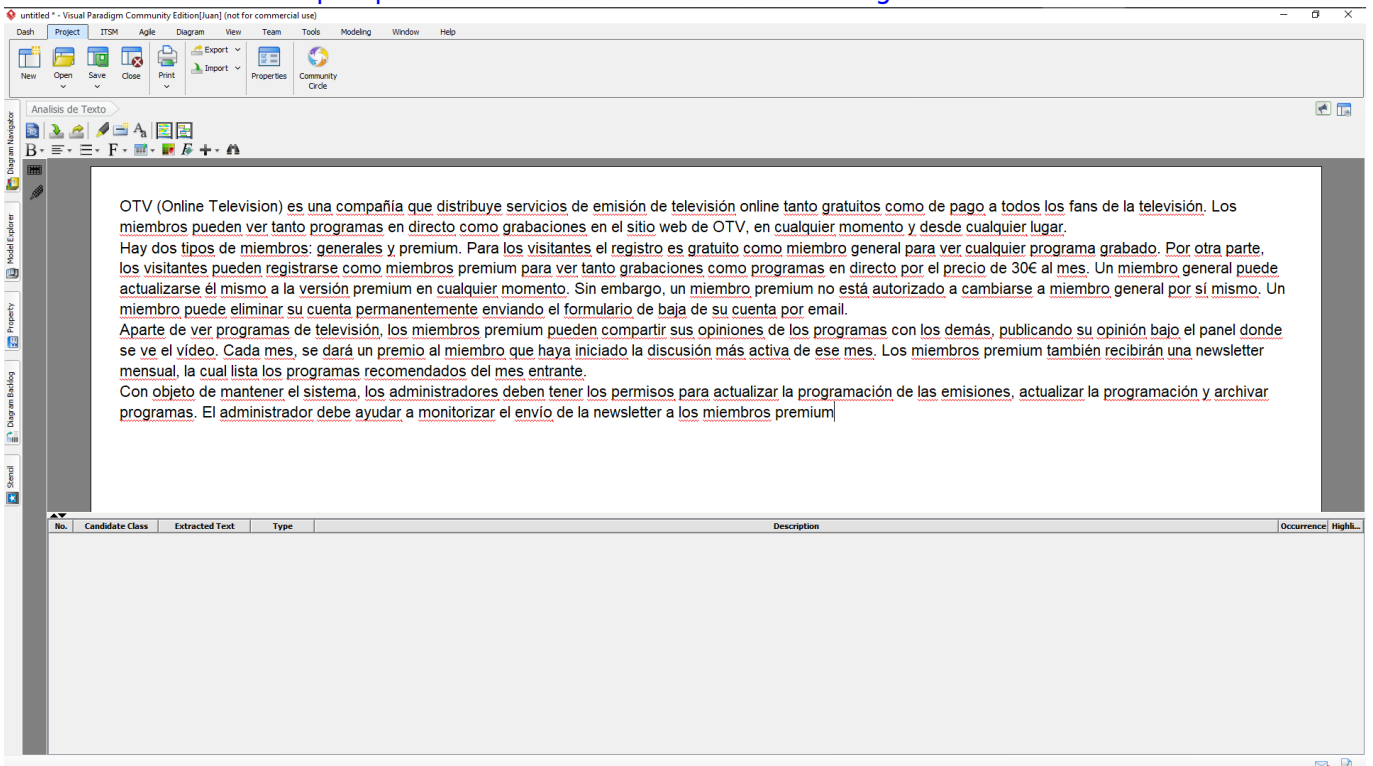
untitled * - Visual Paradigm Community Edition[Juan] (not for commercial use)

Dash Project ITSM Agile Diagram View Team Tools Modeling Window Help

New Open Save Close Print Export Import Properties Community Circle

Analisis de Texto

Diagram Navigator Model Explorer Property Diagram Backlog Stencil

OTV (Online Television) es una compañía que distribuye servicios de emisión de televisión online tanto gratuitos como de pago a todos los fans de la televisión. Los miembros pueden ver tanto programas en directo como grabaciones en el sitio web de OTV, en cualquier momento y desde cualquier lugar.
Hay dos tipos de miembros: generales y premium. Para los visitantes el registro es gratuito como miembro general para ver cualquier programa grabado. Por otra parte, los visitantes pueden registrarse como miembros premium para ver tanto grabaciones como programas en directo por el precio de 30€ al mes. Un miembro general puede actualizarse él mismo a la versión premium en cualquier momento. Sin embargo, un miembro premium no está autorizado a cambiarse a miembro general por sí mismo. Un miembro puede eliminar su cuenta permanentemente enviando el formulario de baja de su cuenta por email.
Aparte de ver programas de televisión, los miembros premium pueden compartir sus opiniones de los programas con los demás, publicando su opinión bajo el panel donde se ve el vídeo. Cada mes, se dará un premio al miembro que haya iniciado la discusión más activa de ese mes. Los miembros premium también recibirán una newsletter mensual, la cual lista los programas recomendados del mes entrante.
Con objeto de mantener el sistema, los administradores deben tener los permisos para actualizar la programación de las emisiones, actualizar la programación y archivar programas. El administrador debe ayudar a monitorizar el envío de la newsletter a los miembros premium

| No. | Candidate Class | Extracted Text | Type | Description | Occurrence | Highli... |
|---|---|---|---|---|---|---|